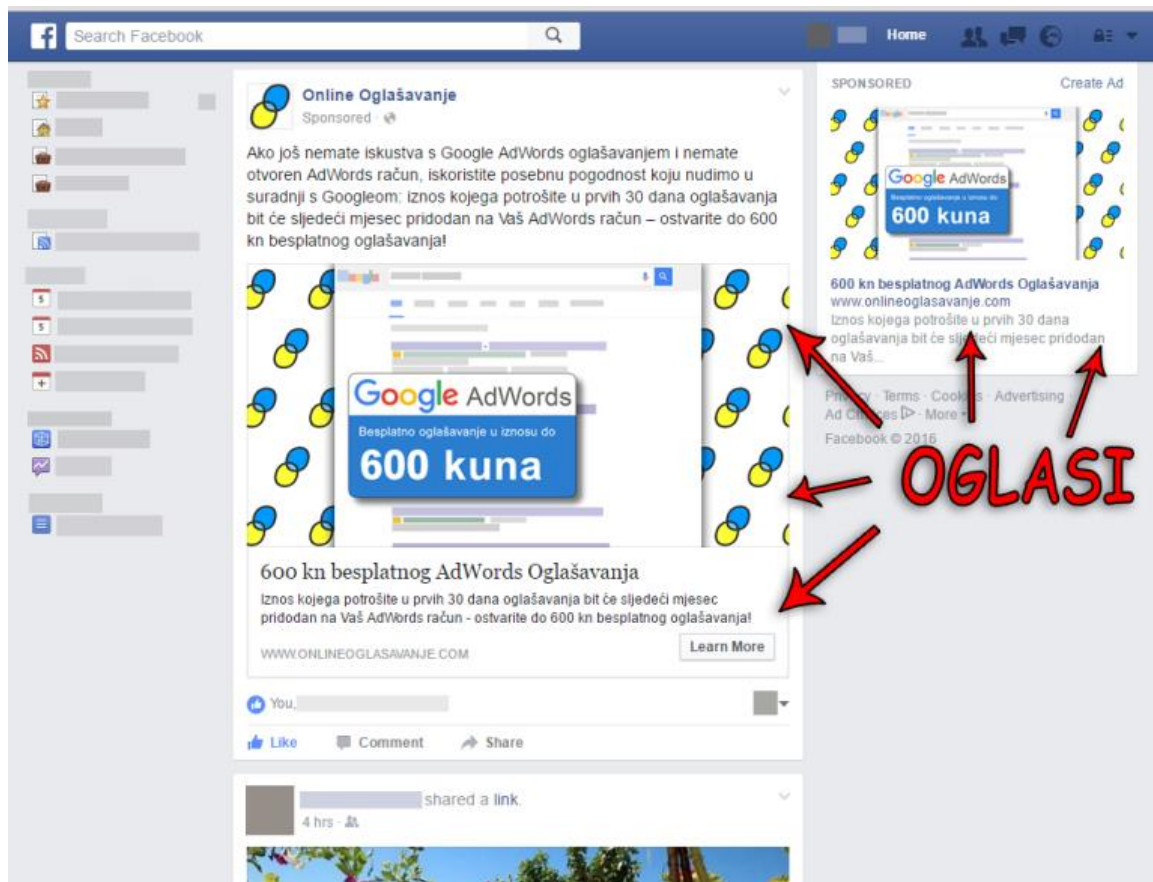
Search Facebook

Home

Online Oglašavanje
Sponsored ·

Ako još nemate iskustva s Google AdWords oglašavanjem i nemate otvoren AdWords račun, iskoristite posebnu pogodnost koju nudimo u suradnji s Googleom: iznos kojega potrošite u prvih 30 dana oglašavanja bit će sljedeći mjesec pridodan na Vaš AdWords račun – ostvarite do 600 kn besplatnog oglašavanja!

Google AdWords
Besplatno oglašavanje u iznosu do
600 kuna

600 kn besplatnog AdWords Oglašavanja
Iznos kojega potrošite u prvih 30 dana oglašavanja bit će sljedeći mjesec pridodan na Vaš AdWords račun - ostvarite do 600 kn besplatnog oglašavanja!
WWW.ONLINEOGLASAVANJE.COM
Learn More

You,

Like Comment Share

shared a link.
4 hrs ·

SPONSORED
Create Ad

Google AdWords
600 kuna

600 kn besplatnog AdWords Oglašavanja
www.onlineoglasavanje.com
Iznos kojega potrošite u prvih 30 dana oglašavanja bit će sljedeći mjesec pridodan na Vaš...

Privacy · Terms · Cookies · Advertising · Ad Choices · More
Facebook © 2016

OGLASI